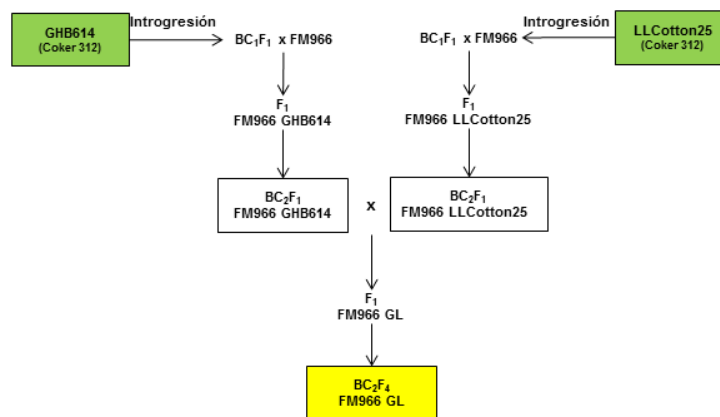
GHB614
(Coker 312)

Introgresión

$BC_1F_1$ x FM966

Introgresión

LLCotton25
(Coker 312)

$BC_1F_1$ x FM966

$F_1$
FM966 GHB614

$F_1$
FM966 LLCotton25

$BC_2F_1$
FM966 GHB614

x

$BC_2F_1$
FM966 LLCotton25

$F_1$
FM966 GL

$BC_2F_4$
FM966 GL